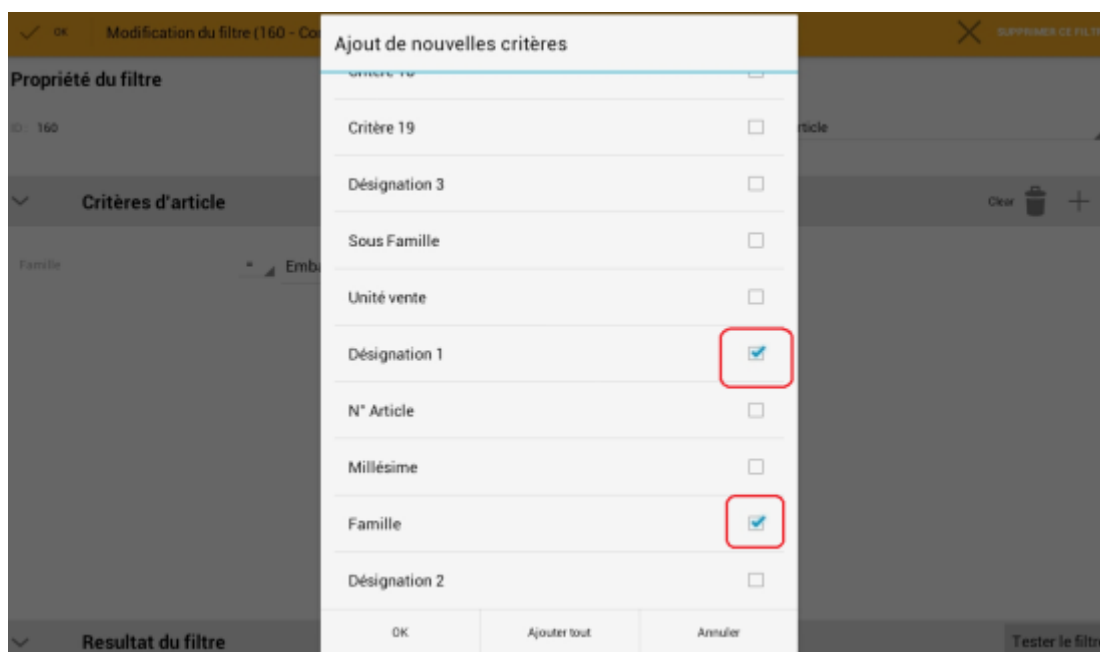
OK Modification du filtre (160 - Co

SUPPRIMER CE FILT

Propriété du filtre

ID: 160

rticle

Critères d'article

Clear

Famille

Emb

Resultat du filtre

Tester le filtr

Ajout de nouvelles critères

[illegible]

Critère 19

Désignation 3

Sous Famille

Unité vente

Désignation 1

N° Article

Millésime

Famille

Désignation 2

OK

Ajouter tout

Annuler